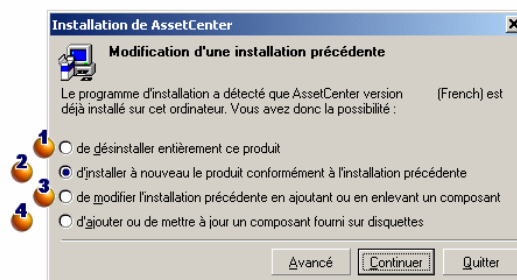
Installation de AssetCenter

Modification d'une installation précédente

Le programme d'installation a détecté que AssetCenter version (French) est déjà installé sur cet ordinateur. Vous avez donc la possibilité :

1 de désinstaller entièrement ce produit

2 d'installer à nouveau le produit conformément à l'installation précédente

3 de modifier l'installation précédente en ajoutant ou en enlevant un composant

4 d'ajouter ou de mettre à jour un composant fourni sur disquettes

Avancé Continuer Quitter